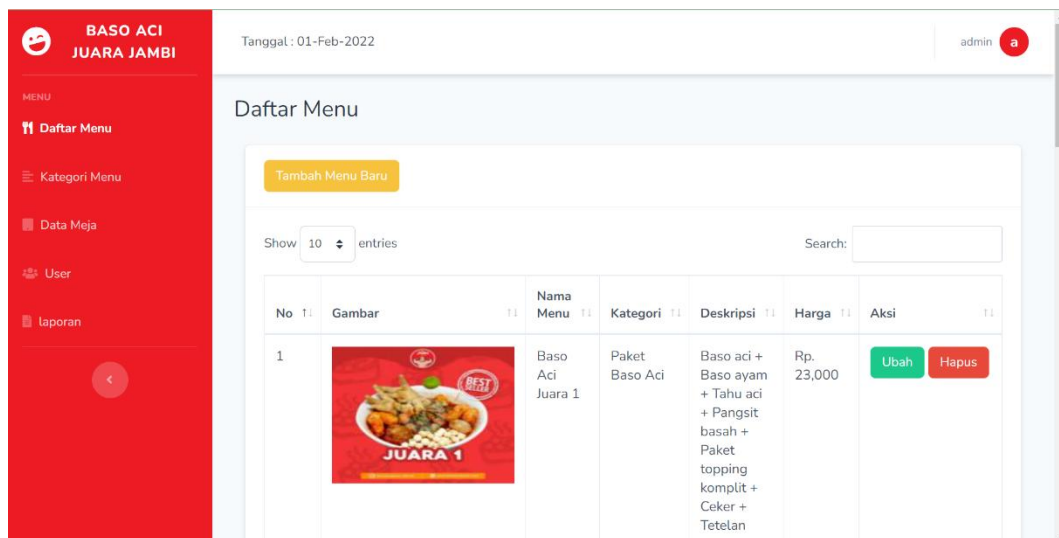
BASO ACI JUARA JAMBI

MENU

Daftar Menu

Kategori Menu

Data Meja

User

laporan

Tanggal : 01-Feb-2022

admin a

Daftar Menu

Tambah Menu Baru

Show 10 entries

Search:

| No | Gambar | Nama Menu | Kategori | Deskripsi | Harga | Aksi |
|---|---|---|---|---|---|---|
| 1 | BEST SELLER JUARA 1 | Baso Aci Juara 1 | Paket Baso Aci | Baso aci + Baso ayam + Tahu aci + Pangsit basah + Paket topping komplit + Ceker + Tetelan | Rp. 23,000 | Ubah Hapus |